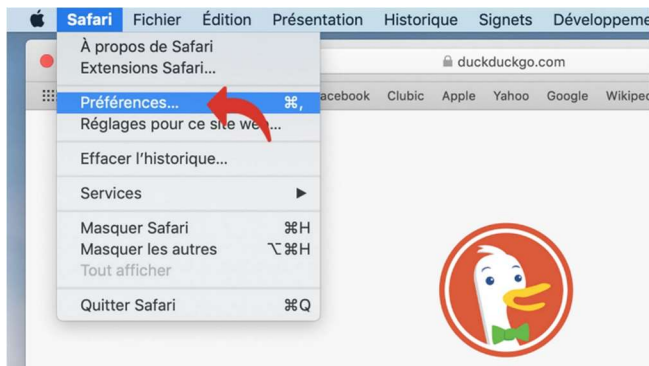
Safari Fichier Édition Présentation Historique Signets Développeme

À propos de Safari
Extensions Safari...

Préférences... ⌘,
Réglages pour ce site web...

Effacer l'historique...

Services ▶

Masquer Safari ⌘H
Masquer les autres ⌥⌘H
Tout afficher

Quitter Safari ⌘Q

duckduckgo.com

acebook Clubic Apple Yahoo Google Wikiped